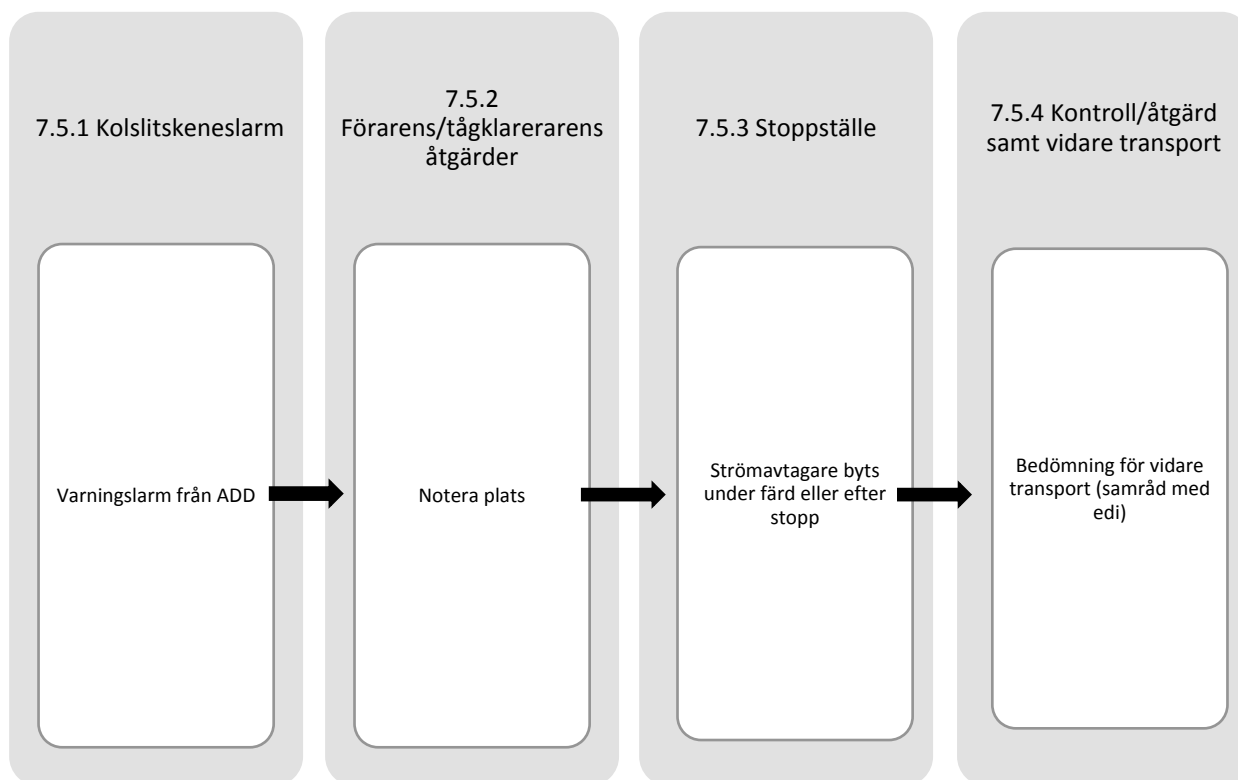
7.5.1 Kolslitskeneslarm

Varningslarm från ADD

7.5.2 Förarens/tågklarerarens åtgärder

Notera plats

7.5.3 Stoppställe

Strömavtagare byts under färd eller efter stopp

7.5.4 Kontroll/åtgärd samt vidare transport

Bedömning för vidare transport (samråd med edi)